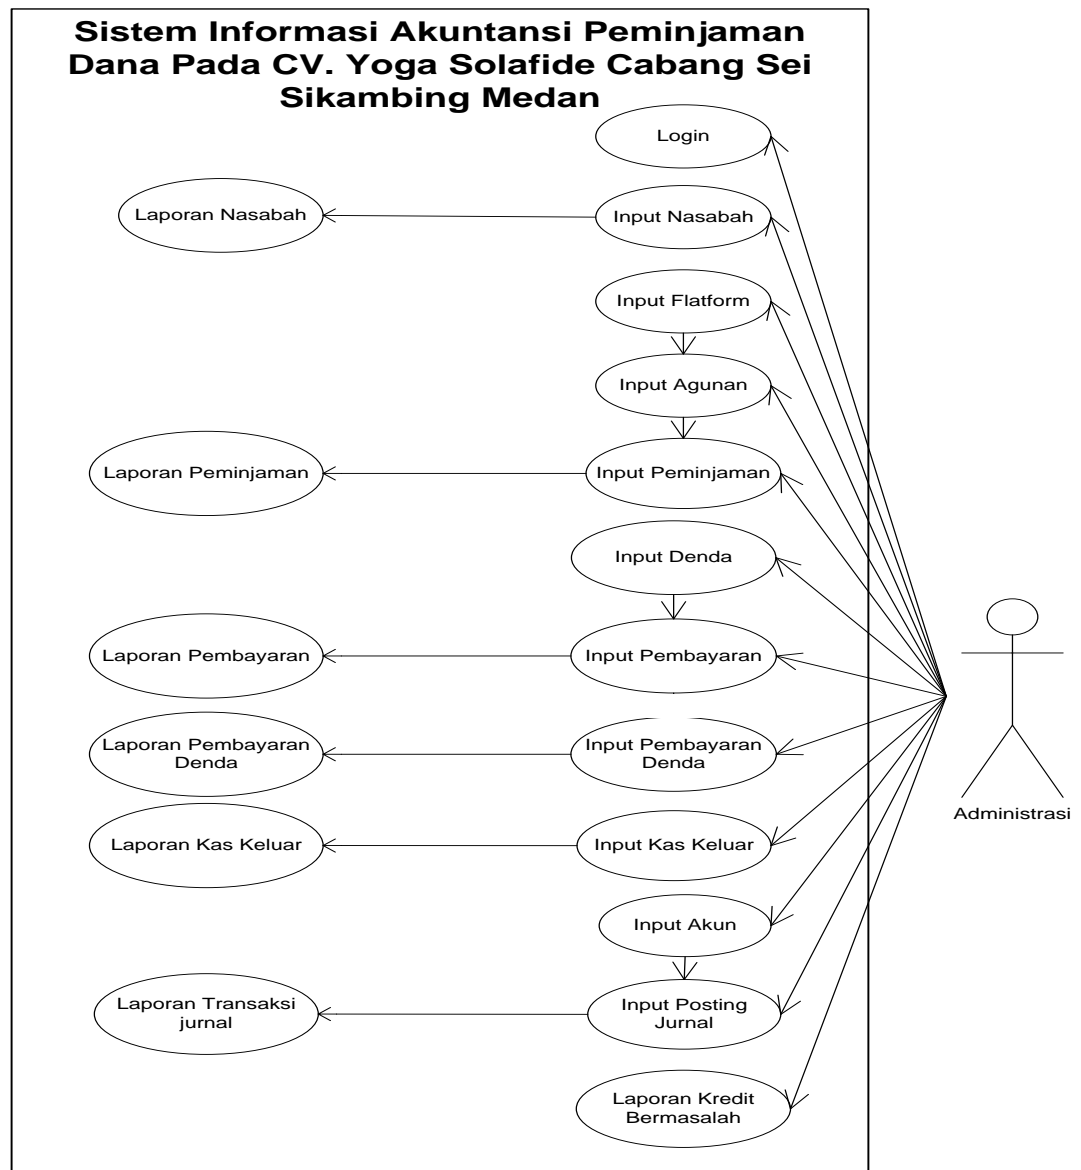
Sistem Informasi Akuntansi Peminjaman Dana Pada CV. Yoga Solafide Cabang Sei Sikambing Medan

Login

Laporan Nasabah

Input Nasabah

Input Flatform

Input Agunan

Laporan Peminjaman

Input Peminjaman

Input Denda

Laporan Pembayaran

Input Pembayaran

Laporan Pembayaran Denda

Input Pembayaran Denda

Laporan Kas Keluar

Input Kas Keluar

Input Akun

Laporan Transaksi jurnal

Input Posting Jurnal

Laporan Kredit Bermasalah

Administrasi